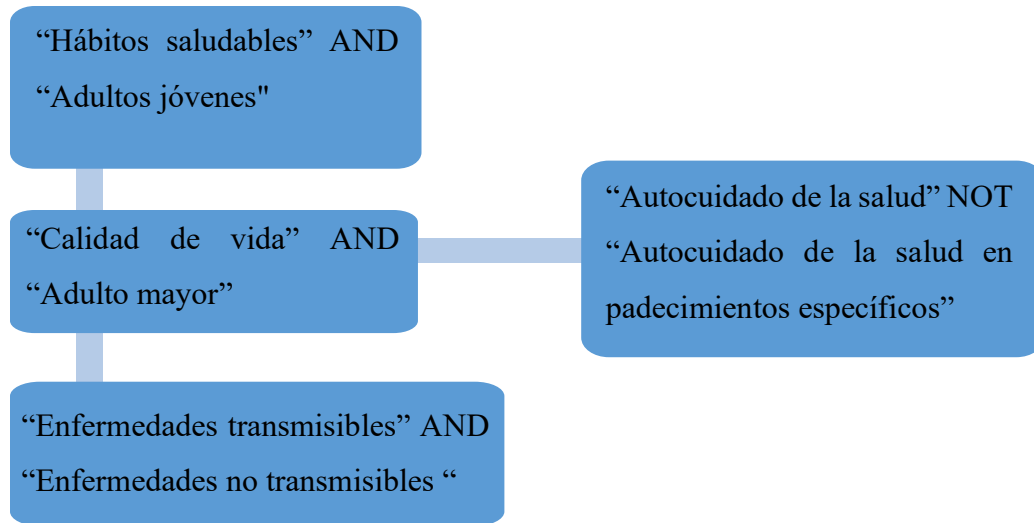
“Hábitos saludables” AND “Adultos jóvenes"

“Calidad de vida” AND “Adulto mayor”

“Autocuidado de la salud” NOT “Autocuidado de la salud en padecimientos específicos”

“Enfermedades transmisibles” AND “Enfermedades no transmisibles “